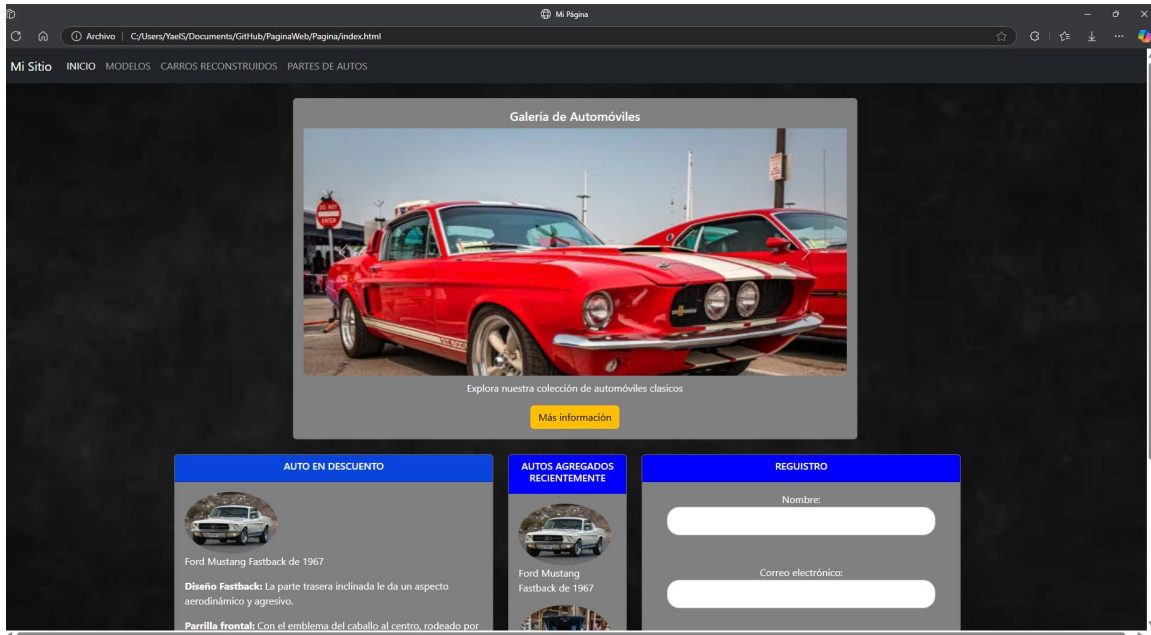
Mi Página

Archivo | C:/Users/YaelS/Documents/GitHub/PaginaWeb/Pagina/index.html

Mi Sitio INICIO MODELOS CARROS RECONSTRUIDOS PARTES DE AUTOS

Galería de Automóviles

DO NOT ENTER

Explora nuestra colección de automóviles clasicos

Más información

AUTO EN DESCUENTO

Ford Mustang Fastback de 1967

**Diseño Fastback:** La parte trasera inclinada le da un aspecto aerodinámico y agresivo.

**Parrilla frontal:** Con el emblema del caballo al centro, rodeado por

AUTOS AGREGADOS RECIENTEMENTE

Ford Mustang Fastback de 1967

REGUISTRO

Nombre:

Correo electrónico: